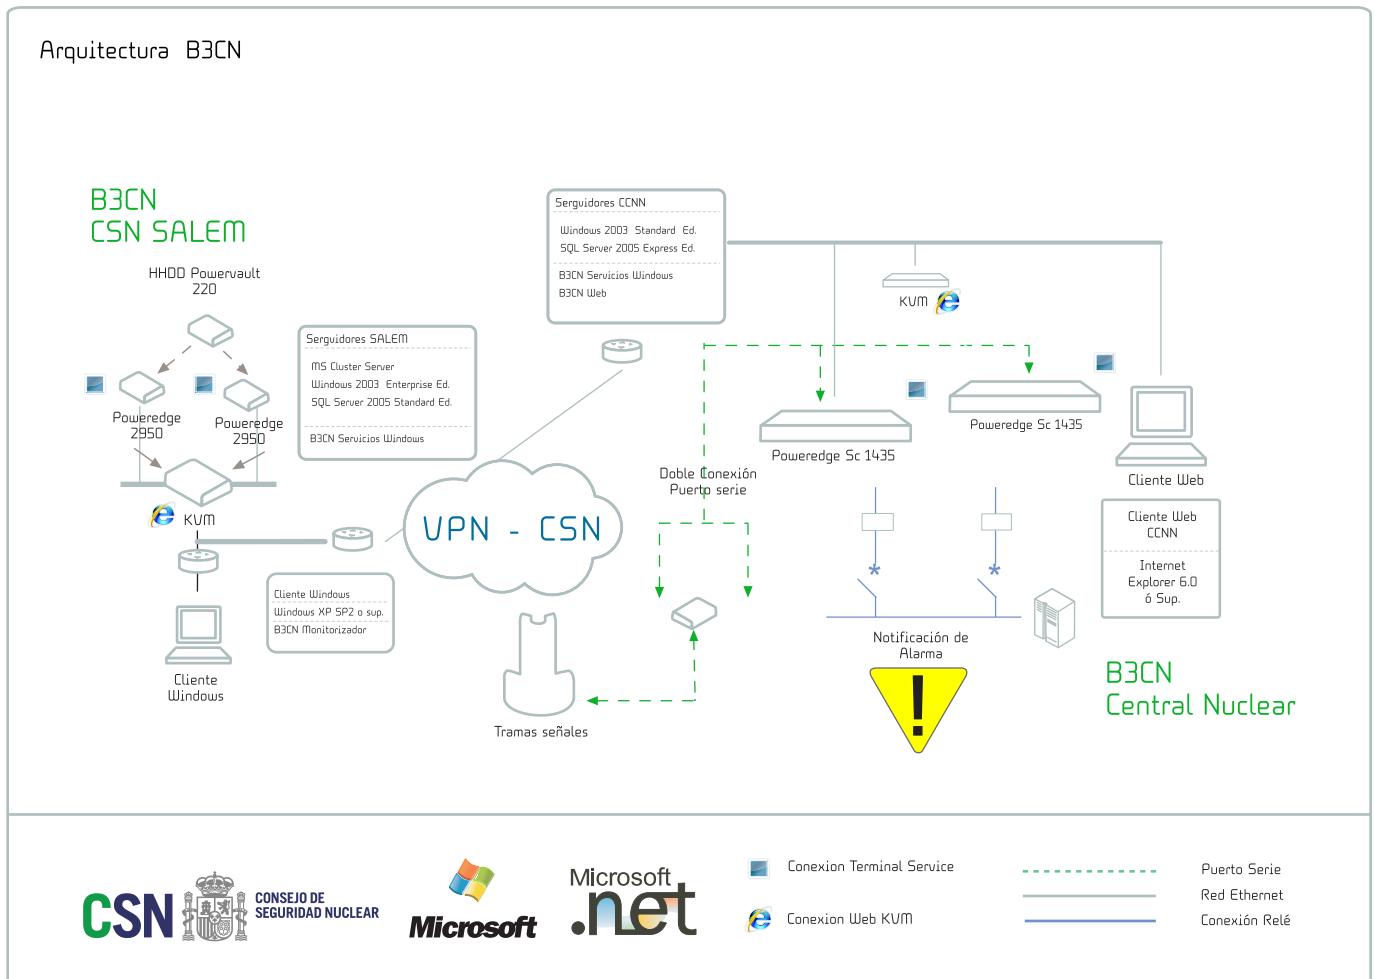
Arquitectura B3CN

B3CN
CSN SALEM

HHDD Powervault 220

Poweredge 2950

Poweredge 2950

KVM

Cliente Windows

Servidores SALEM
MS Cluster Server
Windows 2003 Enterprise Ed.
SQL Server 2005 Standard Ed.
B3CN Servicios Windows

Cliente Windows
Windows XP SP2 o sup.
B3CN Monitorizador

Servidores CCNN
Windows 2003 Standard Ed.
SQL Server 2005 Express Ed.
B3CN Servicios Windows
B3CN Web

VPN - CSN

Tramas señales

Doble Conexión Puerto serie

KVM

Poweredge Sc 1435

Poweredge Sc 1435

Cliente Web

Cliente Web CCNN
Internet Explorer 6.0 ó Sup.

Notificación de Alarma

B3CN
Central Nuclear

CSN CONSEJO DE SEGURIDAD NUCLEAR

Microsoft

Microsoft .net

Conexion Terminal Service

Conexion Web KVM

Puerto Serie
Red Ethernet
Conexión Relé